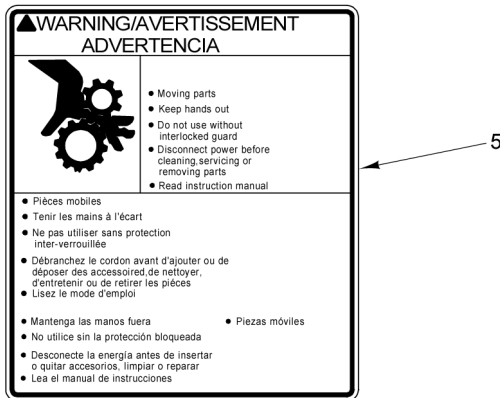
WARNING/AVERTISSEMENT
ADVERTENCIA

• Moving parts
• Keep hands out
• Do not use without interlocked guard
• Disconnect power before cleaning,servicing or removing parts
• Read instruction manual

• Pièces mobiles
• Tenir les mains à l'écart
• Ne pas utiliser sans protection inter-verrouillée
• Débranchez le cordon avant d'ajouter ou de déposer des accessoired,de nettoyer, d'entretenir ou de retirer les pièces
• Lisez le mode d'emploi

• Mantenga las manos fuera
• Piezas móviles
• No utilice sin la protección bloqueada
• Desconecte la energía antes de insertar o quitar accesorios, limpiar o reparar
• Lea el manual de instrucciones

5